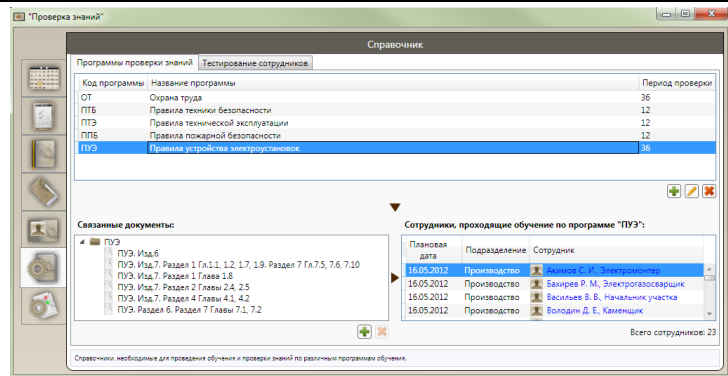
"Проверка знаний"

Справочник

Программы проверки знаний | Тестирование сотрудников

| Код программы | Название программы | Период проверки |
|---|---|---|
| ОТ | Охрана труда | 36 |
| ПТБ | Правила техники безопасности | 12 |
| ПТЭ | Правила технической эксплуатации | 12 |
| ППБ | Правила пожарной безопасности | 12 |
| ПУЭ | Правила устройства электроустановок | 36 |

Связанные документы:

ПУЭ
ПУЭ. Изд.6
ПУЭ. Изд.7. Раздел 1 Гл.1.1, 1.2, 1.7, 1.9. Раздел 7 Гл.7.5, 7.6, 7.10
ПУЭ. Изд.7. Раздел 1 Глава 1.8
ПУЭ. Изд.7. Раздел 2 Главы 2.4, 2.5
ПУЭ. Изд.7. Раздел 4 Главы 4.1, 4.2
ПУЭ. Раздел 6. Раздел 7 Главы 7.1, 7.2

Сотрудники, проходящие обучение по программе "ПУЭ":

| Плановая дата | Подразделение | Сотрудник |
|---|---|---|
| 16.05.2012 | Производство | Акимов С. И., Электромонтер |
| 16.05.2012 | Производство | Бахирев Р. М., Электрогазосварщик |
| 16.05.2012 | Производство | Васильев В. В., Начальник участка |
| 16.05.2012 | Производство | Володин Д. Е., Каменщик |

Всего сотрудников: 23

Справочники, необходимые для проведения обучения и проверки знаний по различным программам обучения.